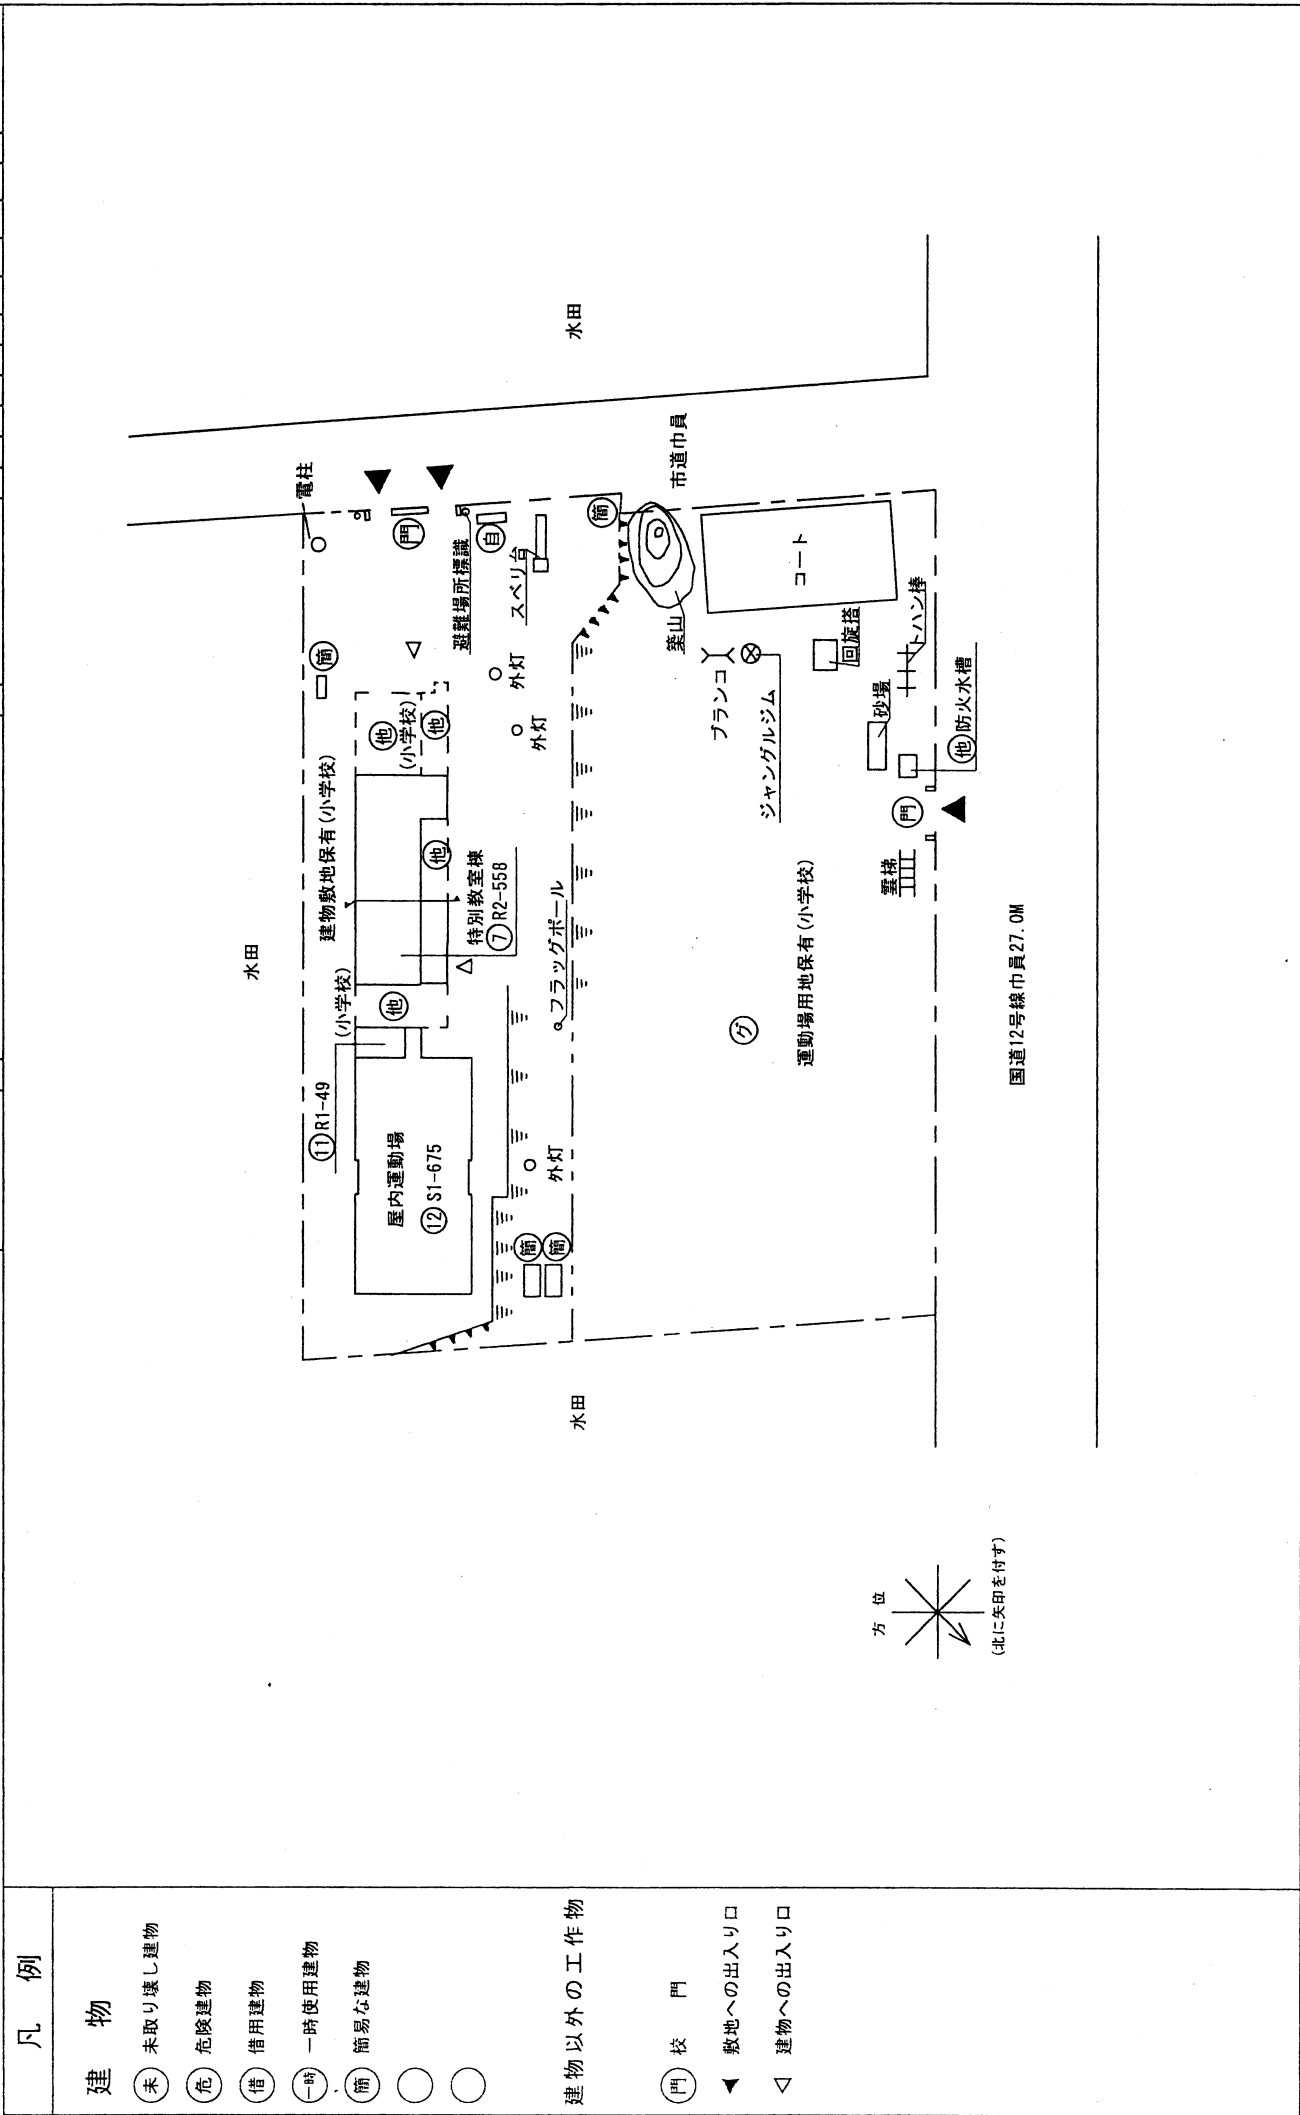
凡 例

建 物

㊄ 未取り壊し建物
㊀ 危険建物
㊁ 借用建物
㊂ 一時使用建物
㊃ 簡易な建物

建物以外の工作物

㊅ 校 門
▼ 敷地への出入り口
▽ 建物への出入り口

水田

水田

水田

電柱

市道巾員

門

自

避難場所標識

スベリ台

簡

築山

コート

ブランコ

ジャングルジム

回旋塔

トハン棒

砂場

他 防火水槽

門

登棒

運動場用地保有(小学校)

グ

国道12号線巾員27.0M

建物敷地保有(小学校)

他 (小学校)

他

他

(小学校)

他

特別教室棟
⑦ R2-558

フラッグポール

外灯

外灯

外灯

⑪ R1-49

屋内運動場
⑫ S1-675

簡

簡

簡

方 位
(北に矢印を付す)